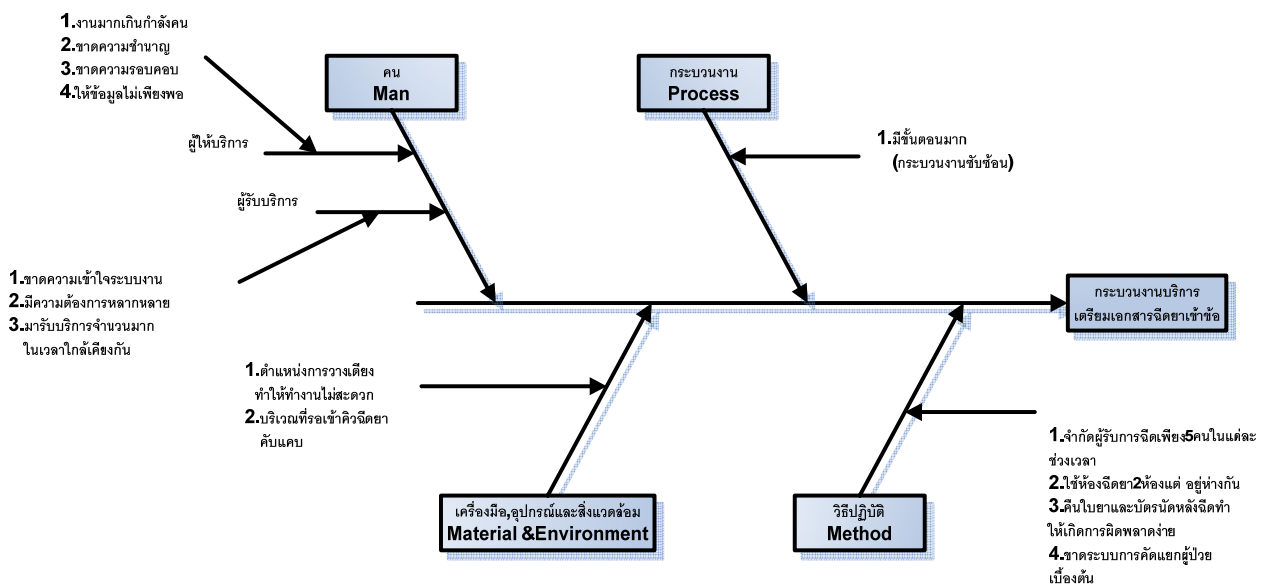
1.งานมากเกินกำลังคน
2.ขาดความชำนาญ
3.ขาดความรอบคอบ
4.ให้ข้อมูลไม่เพียงพอ

คน
Man

กระบวนงาน
Process

ผู้ให้บริการ

1.มีขั้นตอนมาก (กระบวนงานซับซ้อน)

ผู้รับบริการ

1.ขาดความเข้าใจระบบงาน
2.มีความต้องการหลากหลาย
3.มารับบริการจำนวนมาก ในเวลาใกล้เคียงกัน

กระบวนงานบริการ
เตรียมเอกสารฉีดยาเข้าข้อ

1.ตำแหน่งการวางเตียง ทำให้ทำงานไม่สะดวก
2.บริเวณที่รอเข้าคิวฉีดยา คับแคบ

1.จำกัดผู้รับการฉีดเพียง5คนในแต่ละช่วงเวลา
2.ใช้ห้องฉีดยา2ห้องแต่ อยู่ห่างกัน
3.คืนใบยาและบัตรนัดหลังฉีดทำให้เกิดการผิดพลาดง่าย
4.ขาดระบบการคัดแยกผู้ป่วยเบื้องต้น

เครื่องมือ,อุปกรณ์และสิ่งแวดล้อม
Material &Environment

วิธีปฏิบัติ
Method